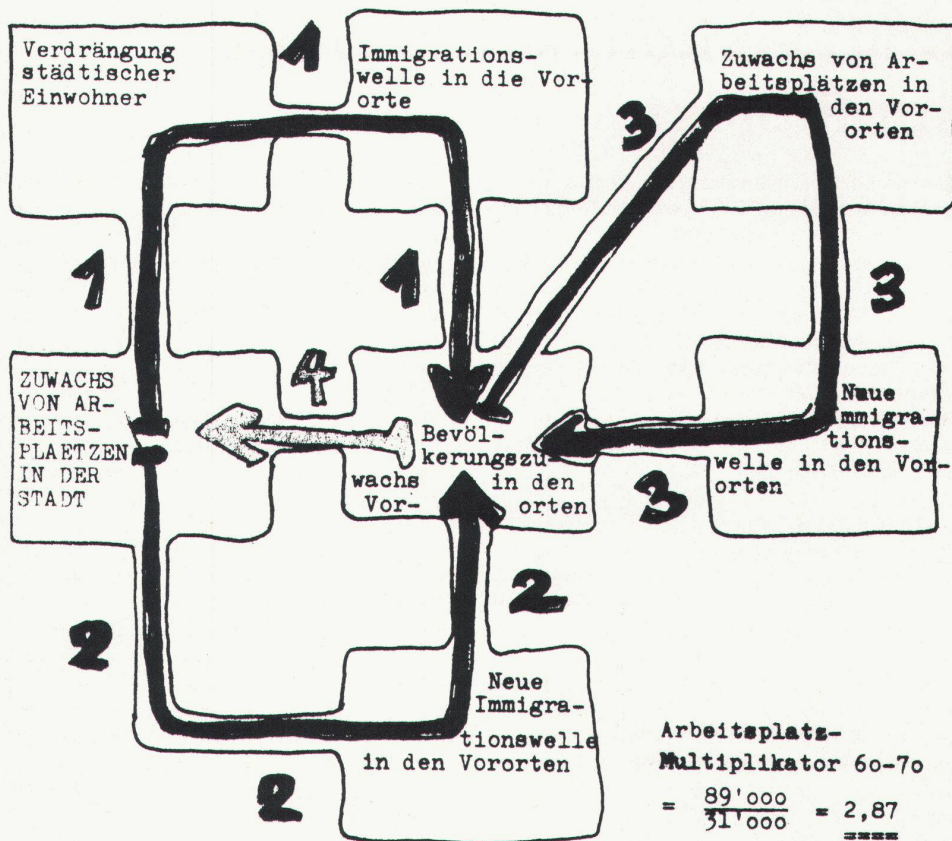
Verdrängung städtischer Einwohner

1

Immigrationswelle in die Vororte

3

Zuwachs von Arbeitsplätzen in den Vororten

1

1

3

ZUWACHS VON ARBEITSPLAETZEN IN DER STADT

4

Bevölkerungszuwachs in den Vororten

Neue Immigrationswelle in den Vororten

3

2

2

Neue Immigrationswelle in den Vororten

2

Arbeitsplatz-Multiplikator 6o-7o

$= \frac{89'ooo}{31'ooo} = 2,87$